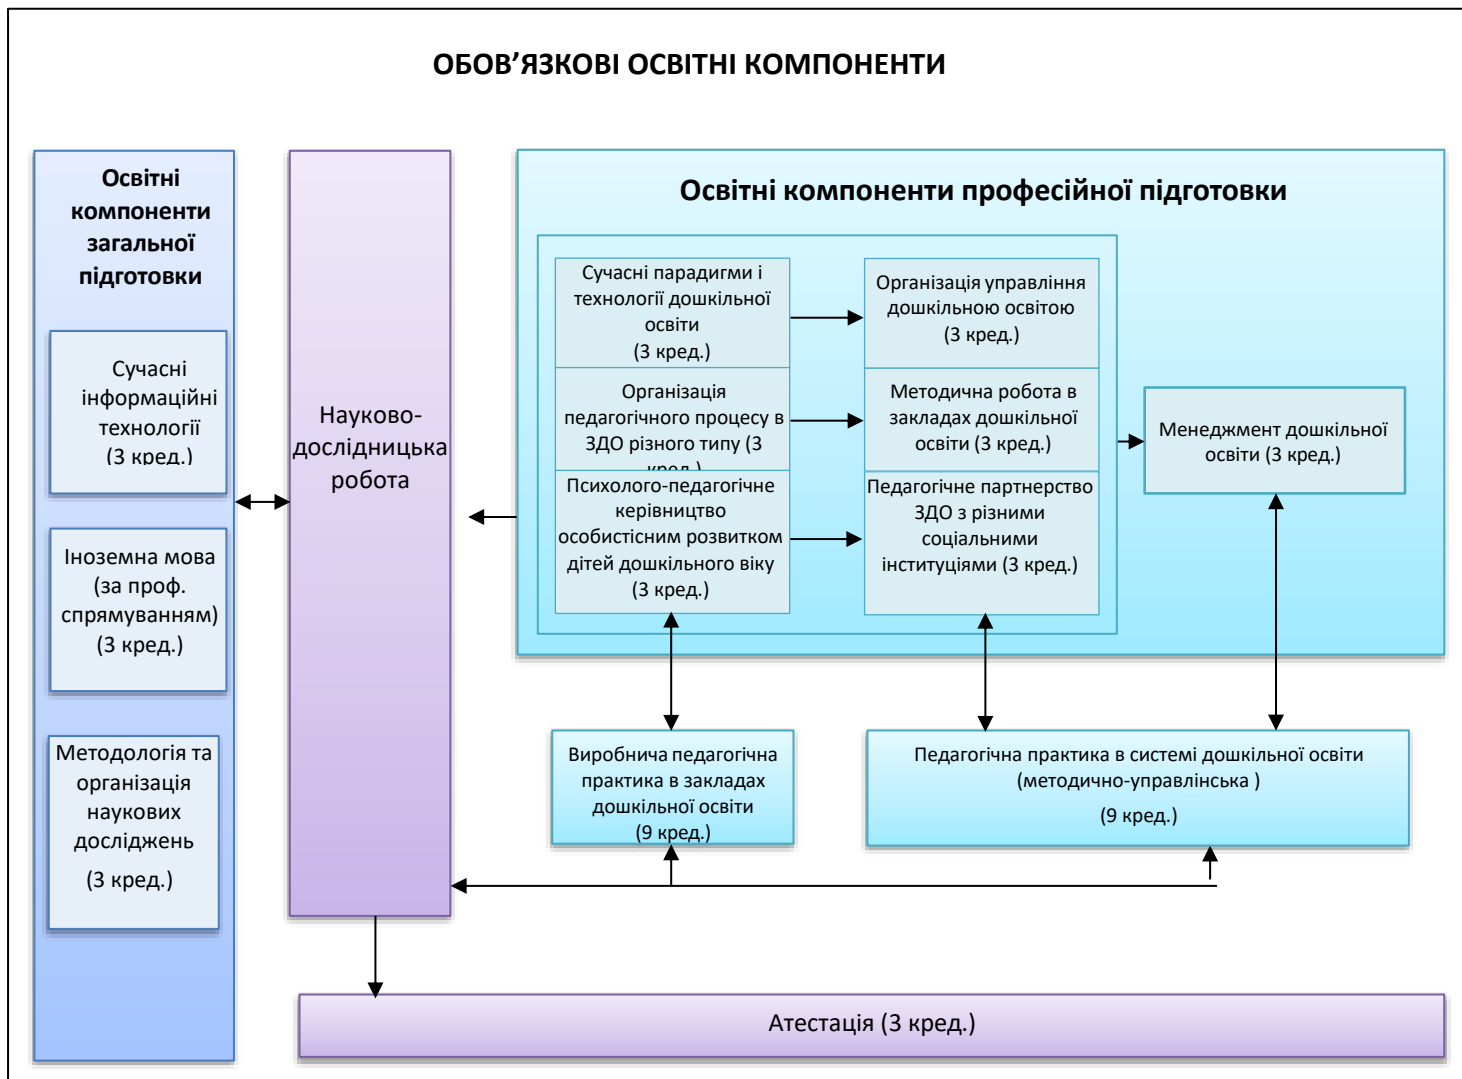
ОБОВ'ЯЗКОВІ ОСВІТНІ КОМПОНЕНТИ

Освітні компоненти загальної підготовки

Сучасні інформаційні технології (3 кред.)

Іноземна мова (за проф. спрямуванням) (3 кред.)

Методологія та організація наукових досліджень (3 кред.)

Науково-дослідницька робота

Освітні компоненти професійної підготовки

Сучасні парадигми і технології дошкільної освіти (3 кред.)

Організація педагогічного процесу в ЗДО різного типу (3 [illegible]

Психолого-педагогічне керівництво особистісним розвитком дітей дошкільного віку (3 кред.)

Організація управління дошкільною освітою (3 кред.)

Методична робота в закладах дошкільної освіти (3 кред.)

Педагогічне партнерство ЗДО з різними соціальними інституціями (3 кред.)

Менеджмент дошкільної освіти (3 кред.)

Виробнича педагогічна практика в закладах дошкільної освіти (9 кред.)

Педагогічна практика в системі дошкільної освіти (методично-управлінська ) (9 кред.)

Атестація (3 кред.)